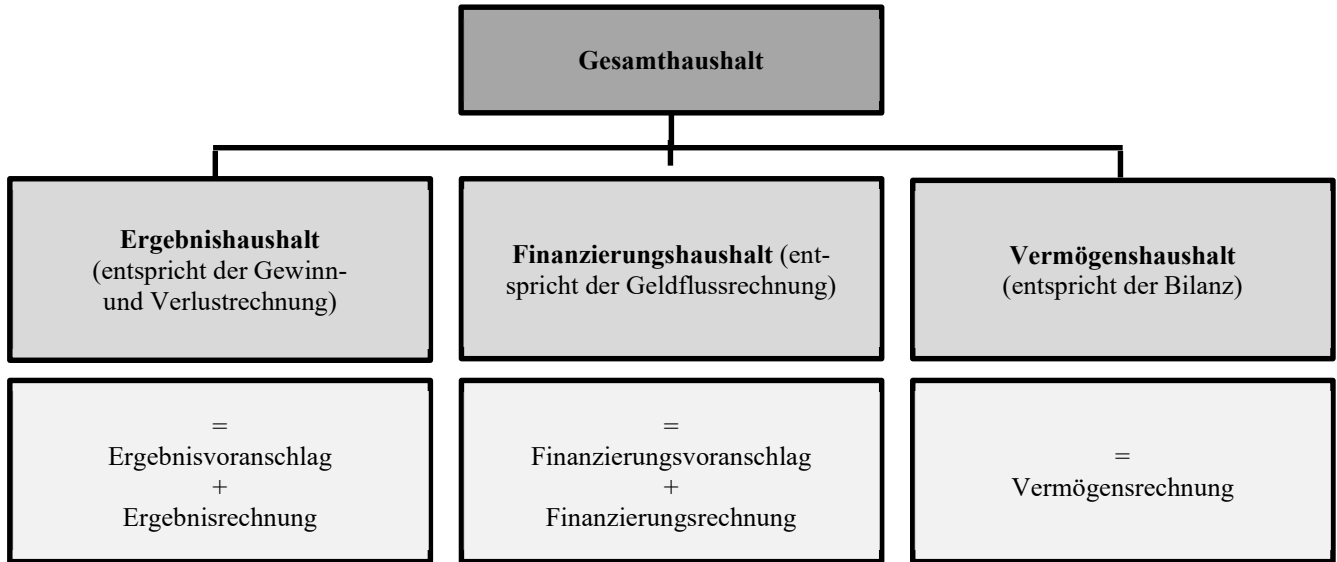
Gesamthaushalt

Ergebnishaushalt (entspricht der Gewinn- und Verlustrechnung)

Finanzierungshaushalt (entspricht der Geldflussrechnung)

Vermögenshaushalt (entspricht der Bilanz)

= Ergebnisvoranschlag + Ergebnisrechnung

= Finanzierungsvoranschlag + Finanzierungsrechnung

= Vermögensrechnung